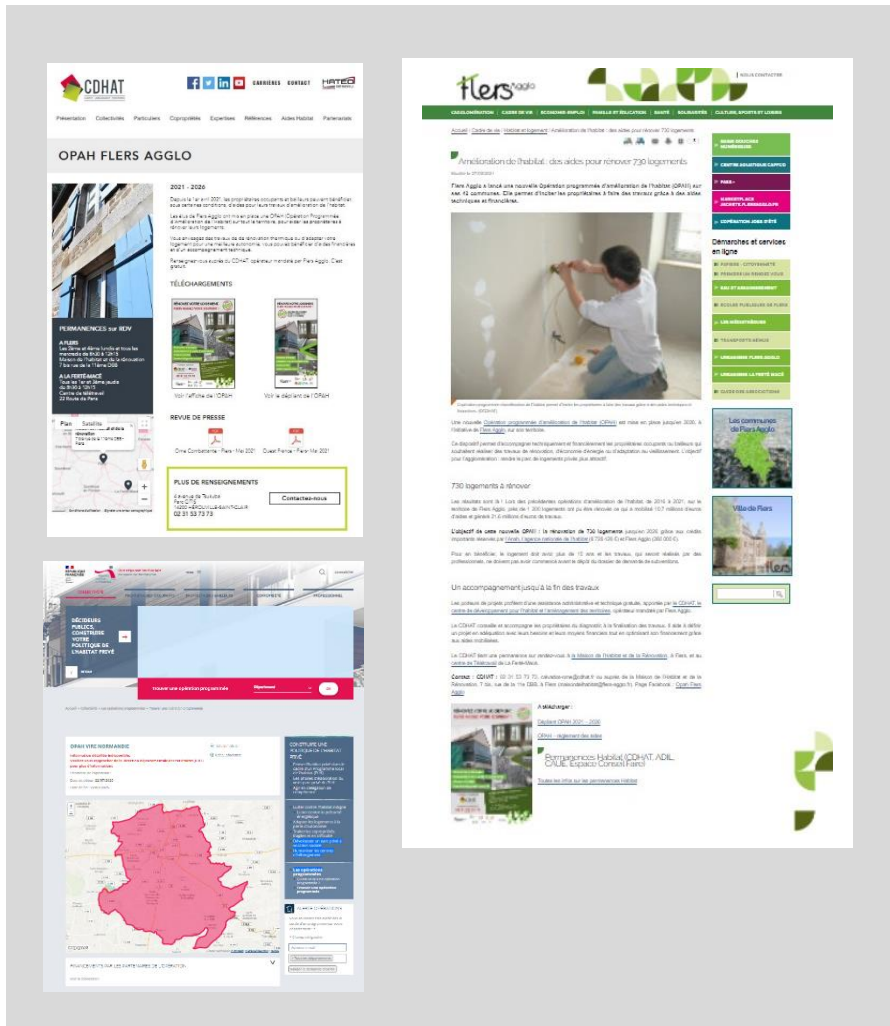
CDHAT

CARRIÈRES CONTACT HATEO

Présentation Collectivités Particuliers Copropriétés Expertises Références Aides Habitat Partenaires

OPAH FLERS AGGLO

2021 - 2026

PERMANENCES sur RDV

TÉLÉCHARGEMENTS

Voir l'affiche de l'OPAH

Voir le dépliant de l'OPAH

REVUE DE PRESSE

Ouest France - Flers - Mai 2021

PLUS DE RENSEIGNEMENTS

Contactez-nous

02 31 53 73 73

flers Agglo

NOUS CONTACTER

Accueil / Cadre de vie / Habitat et logement / Amélioration de l'habitat : des aides pour rénover 730 logements

Amélioration de l'habitat : des aides pour rénover 730 logements

Flers Agglo a lancé une nouvelle Opération programmée d'amélioration de l'habitat (OPAH) sur ses 42 communes. Elle permet d'inciter les propriétaires à faire des travaux grâce à des aides techniques et financières.

730 logements à rénover

Un accompagnement jusqu'à la fin des travaux

A télécharger :

Dépliant OPAH 2021 - 2026

OPAH - règlement des aides

Permanences Habitat (CDHAT, ADIL, CAUE, Espace Conseil Faire)

Toutes les infos sur les permanences habitat

CENTRE AQUATIQUE CAPFLO

Démarches et services en ligne

Les communes de Flers Agglo

Ville de Flers

DÉCIDEURS PUBLICS, CONSTRUIRE VOTRE POLITIQUE DE L'HABITAT PRIVÉ

Trouver une opération programmée

OPAH VIRE NORMANDIE

CONSTRUIRE UNE POLITIQUE DE L'HABITAT PRIVÉ